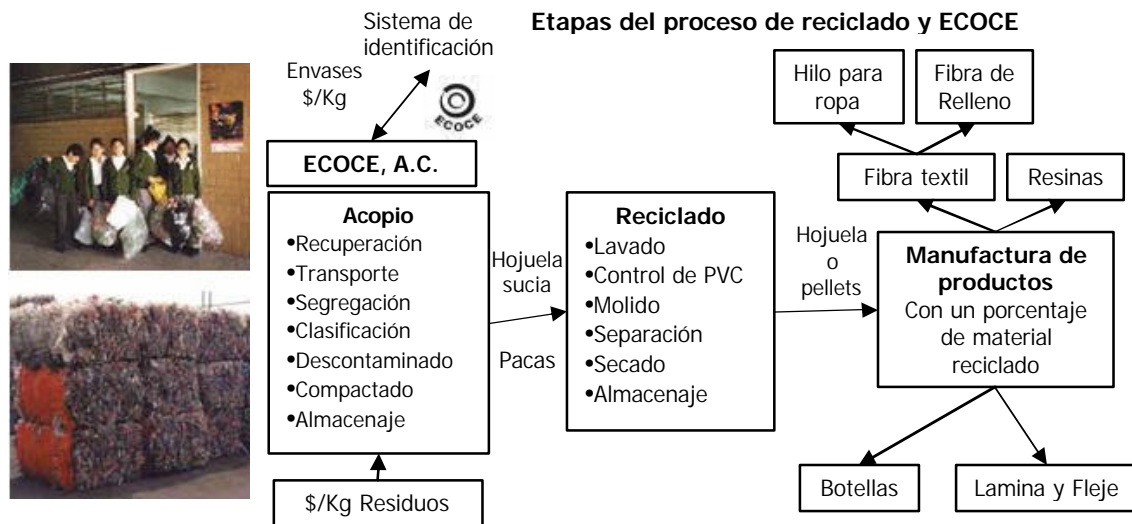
Etapas del proceso de reciclado y ECOCE

Sistema de identificación

Envases
$/Kg

ECOCE

ECOCE, A.C.

Acopio
•Recuperación
•Transporte
•Segregación
•Clasificación
•Descontaminado
•Compactado
•Almacenaje

$/Kg Residuos

Hojuela sucia

Pacas

Reciclado
•Lavado
•Control de PVC
•Molido
•Separación
•Secado
•Almacenaje

Hojuela o pellets

Hilo para ropa

Fibra de Relleno

Fibra textil

Resinas

Manufactura de productos
Con un porcentaje de material reciclado

Botellas

Lamina y Fleje